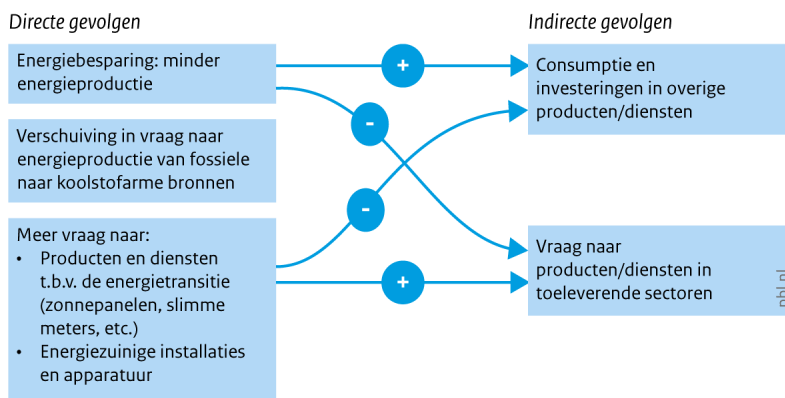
Directe gevolgen

Energiebesparing: minder energieproductie

Verschuiving in vraag naar energieproductie van fossiele naar koolstofarme bronnen

Meer vraag naar:
• Producten en diensten t.b.v. de energietransitie (zonnepanelen, slimme meters, etc.)
• Energiezuinige installaties en apparatuur

+

-

-

+

Indirecte gevolgen

Consumptie en investeringen in overige producten/diensten

Vraag naar producten/diensten in toeleverende sectoren

pbl.nl